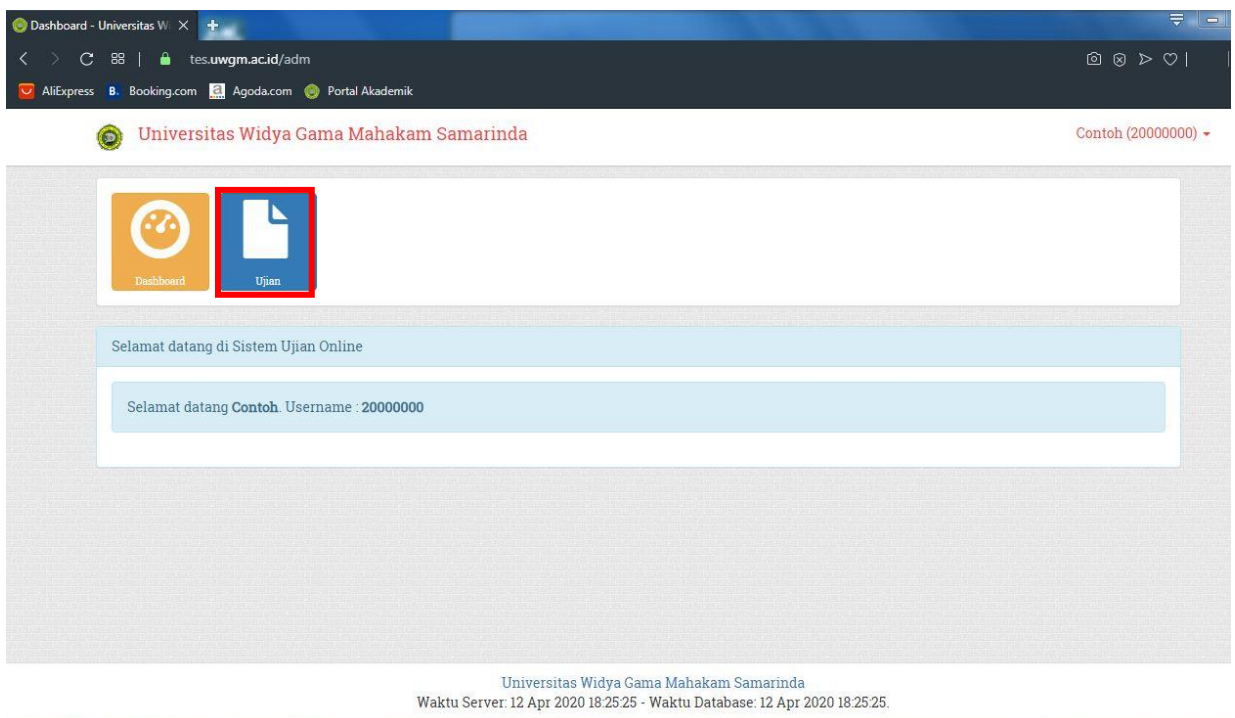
Dashboard - Universitas W ×

tes.uwgm.ac.id/adm

AliExpress B. Booking.com Agoda.com Portal Akademik

Universitas Widya Gama Mahakam Samarinda

Contoh (20000000)

Dashboard

Ujian

Selamat datang di Sistem Ujian Online

Selamat datang **Contoh**. Username : **20000000**

Universitas Widya Gama Mahakam Samarinda
Waktu Server: 12 Apr 2020 18:25:25 - Waktu Database: 12 Apr 2020 18:25:25.